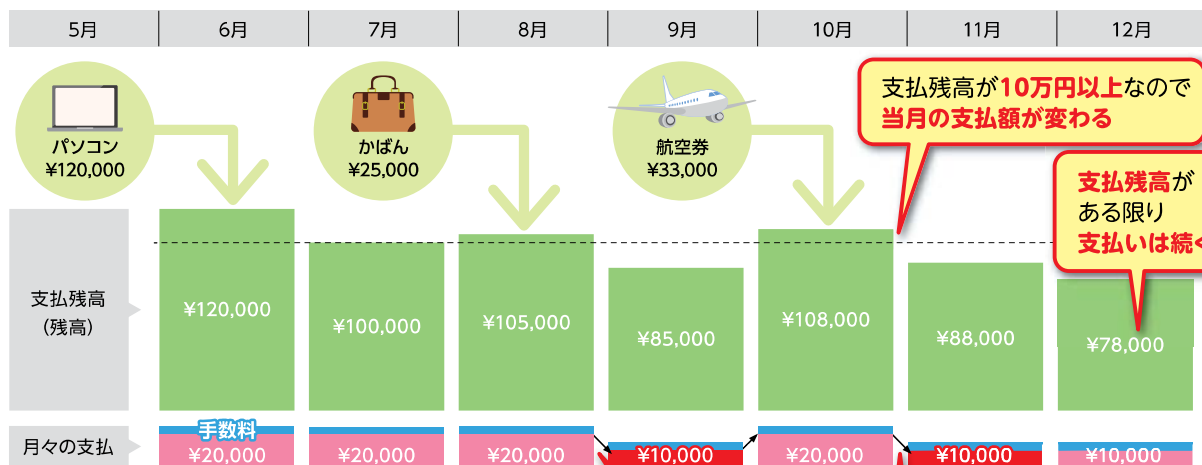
| 5月 | 6月 | 7月 | 8月 | 9月 | 10月 | 11月 | 12月 |
|---|---|---|---|---|---|---|---|

パソコン
¥120,000

かばん
¥25,000

航空券
¥33,000

支払残高が10万円以上なので
当月の支払額が変わる

支払残高が
ある限り
支払いは続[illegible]

支払残高
(残高)

¥120,000

¥100,000

¥105,000

¥85,000

¥108,000

¥88,000

¥78,000

月々の支払

手数料

¥20,000

¥20,000

¥20,000

¥10,000

¥20,000

¥10,000

¥10,000